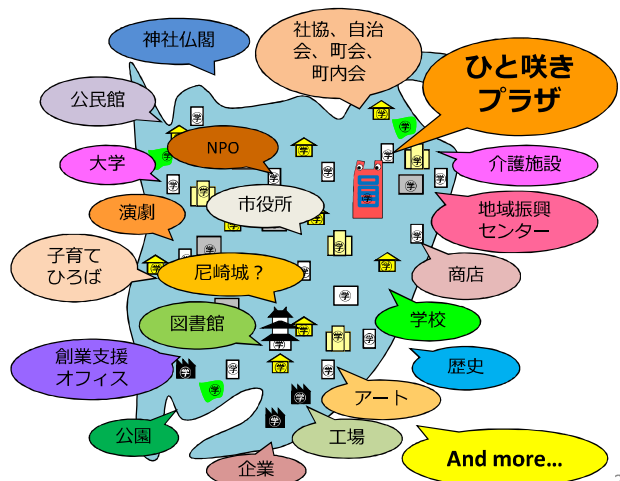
神社仏閣

社協、自治会、町会、町内会

ひと咲きプラザ

公民館

NPO

大学

介護施設

演劇

市役所

地域振興センター

子育てひろば

尼崎城？

商店

図書館

学校

創業支援オフィス

歴史

アート

公園

工場

And more...

企業